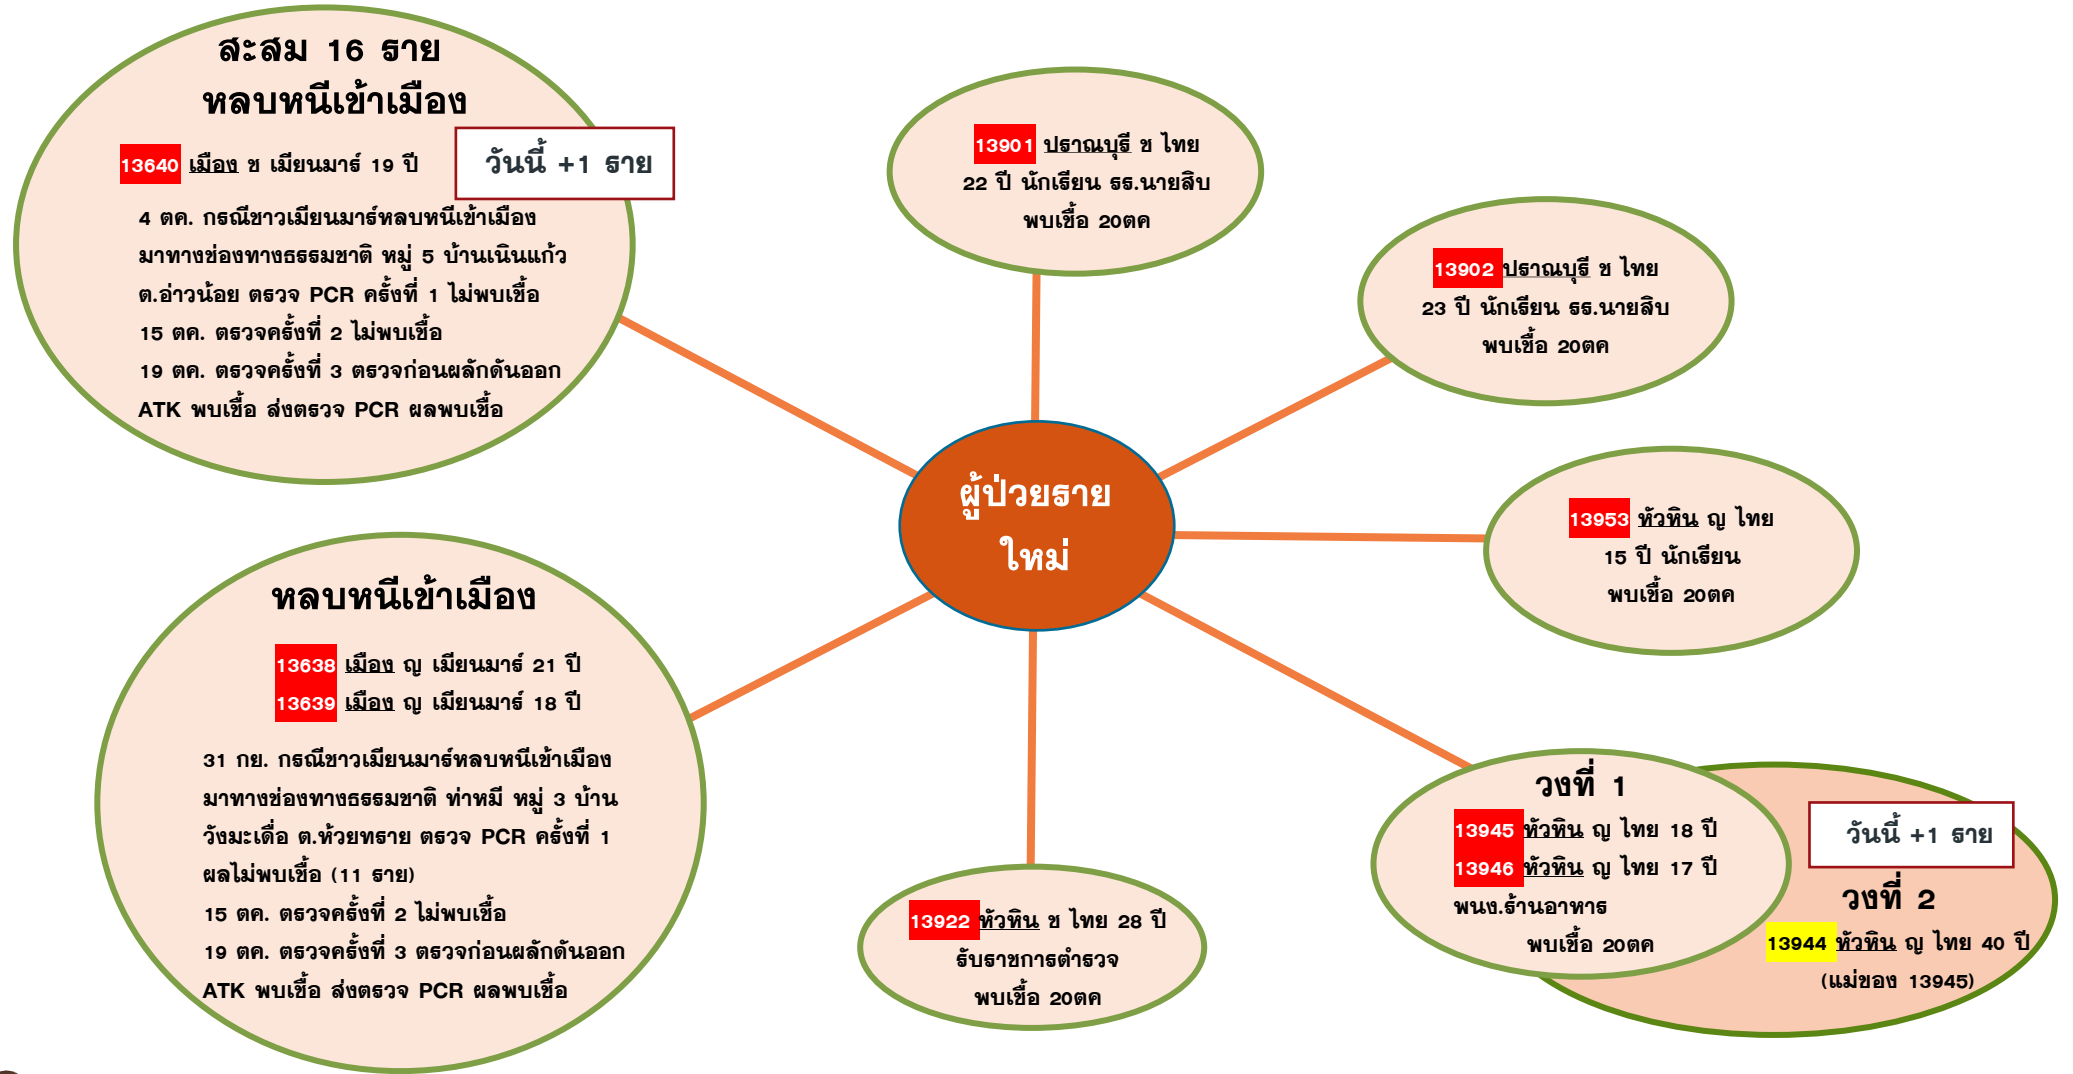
สะสม 16 ราย
หลบหนีเข้าเมือง

13640 เมือง ช เมียนมาร์ 19 ปี

วันนี้ +1 ราย

4 ตค. กรณีชาวเมียนมาร์หลบหนีเข้าเมือง มาทางช่องทางธรรมชาติ หมู่ 5 บ้านเนินแก้ว ต.อ่าวน้อย ตรวจ PCR ครั้งที่ 1 ไม่พบเชื้อ
15 ตค. ตรวจครั้งที่ 2 ไม่พบเชื้อ
19 ตค. ตรวจครั้งที่ 3 ตรวจก่อนผลักดันออก ATK พบเชื้อ ส่งตรวจ PCR ผลพบเชื้อ

13901 ปราณบุรี ช ไทย
22 ปี นักเรียน รร.นายสิบ
พบเชื้อ 20ตค

13902 ปราณบุรี ช ไทย
23 ปี นักเรียน รร.นายสิบ
พบเชื้อ 20ตค

ผู้ป่วยราย
ใหม่

13953 หัวหิน ญ ไทย
15 ปี นักเรียน
พบเชื้อ 20ตค

หลบหนีเข้าเมือง

13638 เมือง ญ เมียนมาร์ 21 ปี
13639 เมือง ญ เมียนมาร์ 18 ปี

31 กย. กรณีชาวเมียนมาร์หลบหนีเข้าเมือง มาทางช่องทางธรรมชาติ ท่าหมี หมู่ 3 บ้านวังมะเดื่อ ต.ห้วยทราย ตรวจ PCR ครั้งที่ 1 ผลไม่พบเชื้อ (11 ราย)
15 ตค. ตรวจครั้งที่ 2 ไม่พบเชื้อ
19 ตค. ตรวจครั้งที่ 3 ตรวจก่อนผลักดันออก ATK พบเชื้อ ส่งตรวจ PCR ผลพบเชื้อ

13922 หัวหิน ช ไทย 28 ปี
รับราชการตำรวจ
พบเชื้อ 20ตค

วงที่ 1
13945 หัวหิน ญ ไทย 18 ปี
13946 หัวหิน ญ ไทย 17 ปี
พนง.ร้านอาหาร
พบเชื้อ 20ตค

วันนี้ +1 ราย

วงที่ 2
13944 หัวหิน ญ ไทย 40 ปี
(แม่ของ 13945)